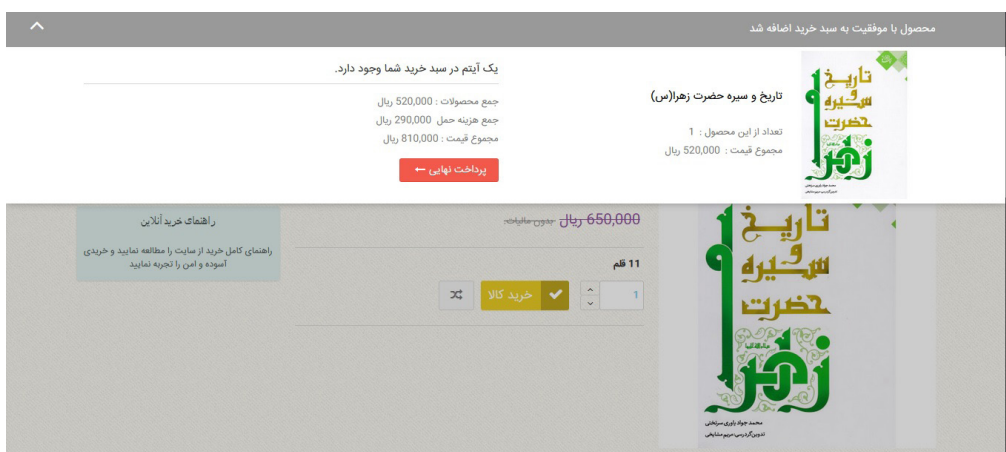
محصول با موفقیت به سبد خرید اضافه شد

تاریخ و سیره حضرت زهرا(س)

تعداد از این محصول : 1
مجموع قیمت : 520,000 ریال

یک آیتم در سبد خرید شما وجود دارد.

جمع محصولات : 520,000 ریال
جمع هزینه حمل 290,000 ریال
مجموع قیمت : 810,000 ریال

پرداخت نهایی ←

تاریخ و سیره حضرت زهرا

محمد جواد باوری سرتختی

650,000 ریال بدون مالیات

11 قلم

1

خرید کالا

راهنمای خرید آنلاین

راهنمای کامل خرید از سایت را مطالعه نمایید و خریدی آسوده و امن را تجربه نمایید